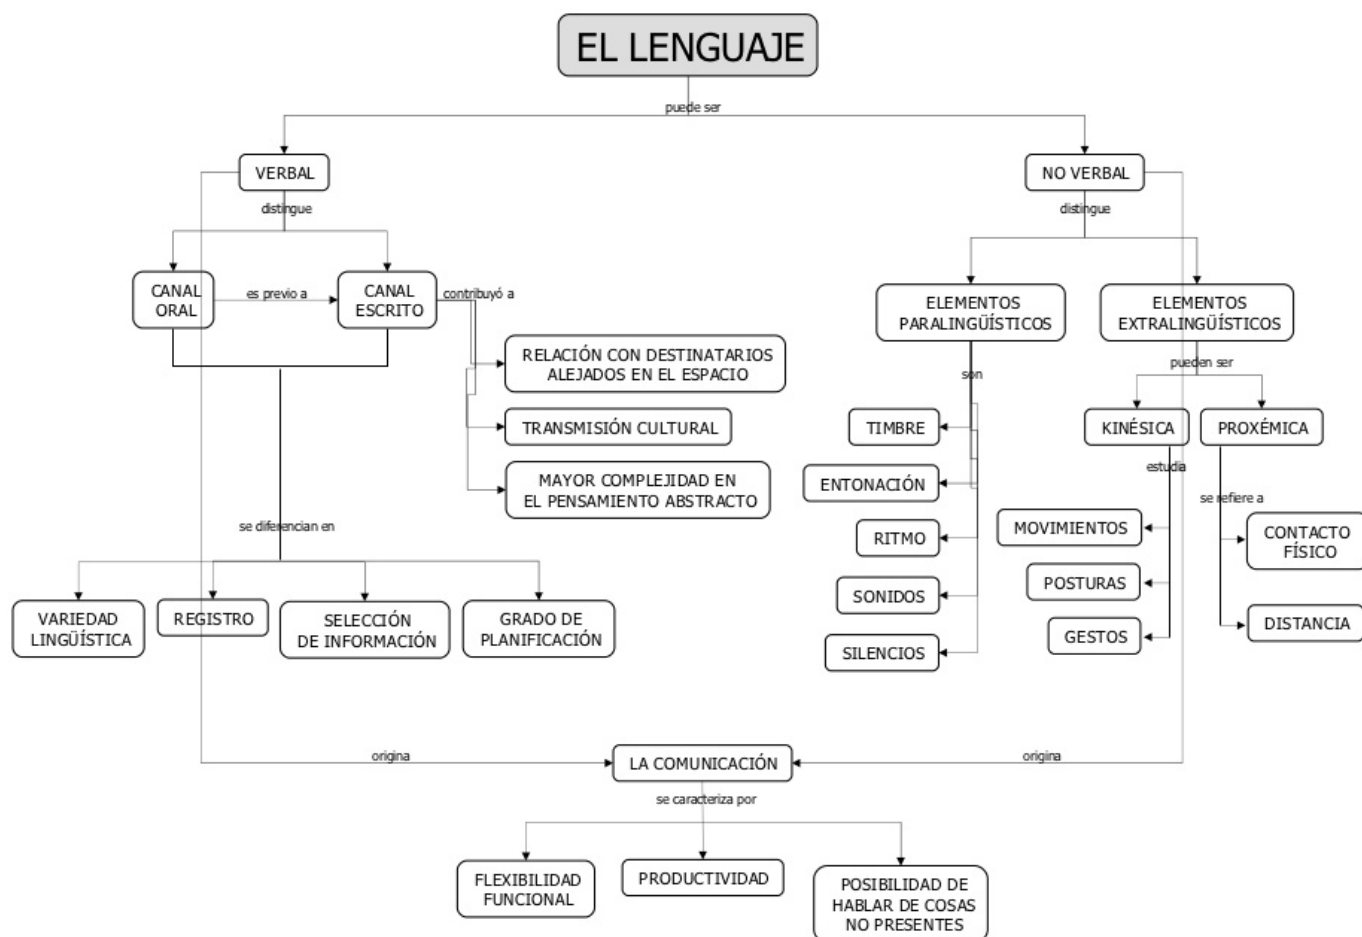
EL LENGUAJE

puede ser

VERBAL

distingue

CANAL ORAL

es previo a

CANAL ESCRITO

contribuyó a

RELACIÓN CON DESTINATARIOS ALEJADOS EN EL ESPACIO

TRANSMISIÓN CULTURAL

MAYOR COMPLEJIDAD EN EL PENSAMIENTO ABSTRACTO

se diferencian en

VARIEDAD LINGÜÍSTICA

REGISTRO

SELECCIÓN DE INFORMACIÓN

GRADO DE PLANIFICACIÓN

NO VERBAL

distingue

ELEMENTOS PARALINGÜÍSTICOS

son

TIMBRE

ENTONACIÓN

RITMO

SONIDOS

SILENCIOS

ELEMENTOS EXTRALINGÜÍSTICOS

pueden ser

KINÉSICA

estudia

MOVIMIENTOS

POSTURAS

GESTOS

PROXÉMICA

se refiere a

CONTACTO FÍSICO

DISTANCIA

origina

origina

LA COMUNICACIÓN

se caracteriza por

FLEXIBILIDAD FUNCIONAL

PRODUCTIVIDAD

POSIBILIDAD DE HABLAR DE COSAS NO PRESENTES